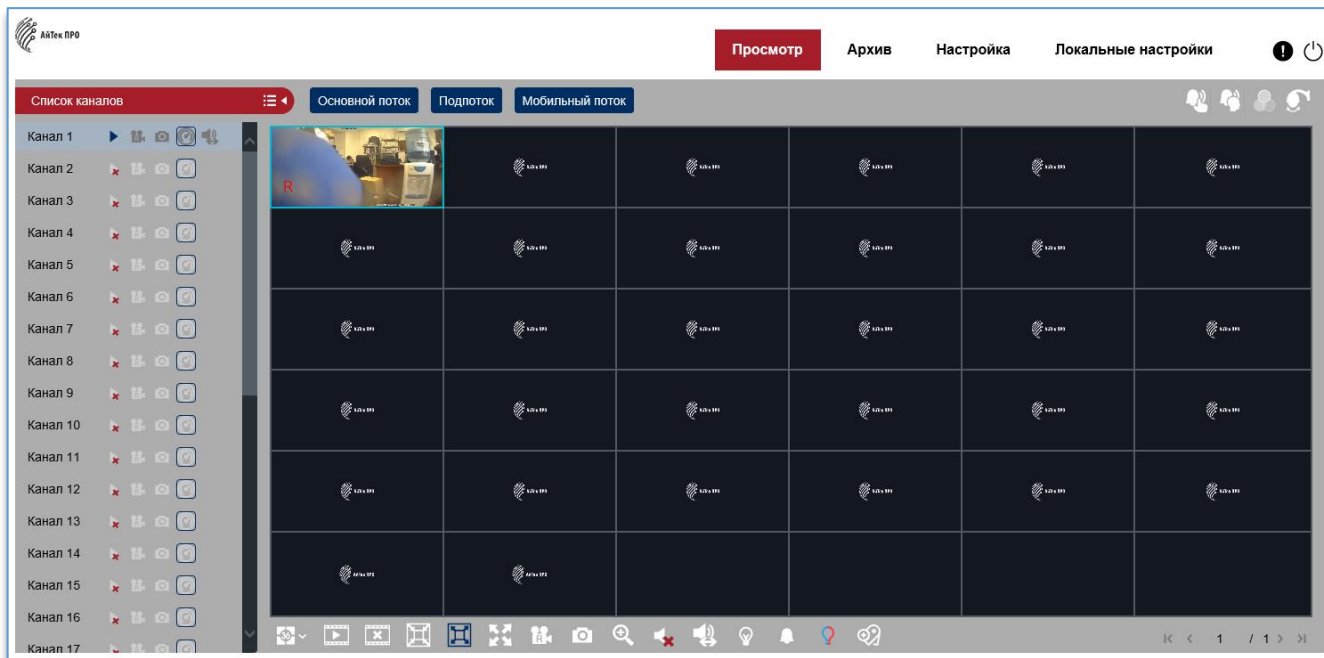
АйТек ПРО

Просмотр
Архив
Настройка
Локальные настройки

Список каналов
Основной поток
Подпоток
Мобильный поток

Канал 1
Канал 2
Канал 3
Канал 4
Канал 5
Канал 6
Канал 7
Канал 8
Канал 9
Канал 10
Канал 11
Канал 12
Канал 13
Канал 14
Канал 15
Канал 16
Канал 17

R

1 / 1